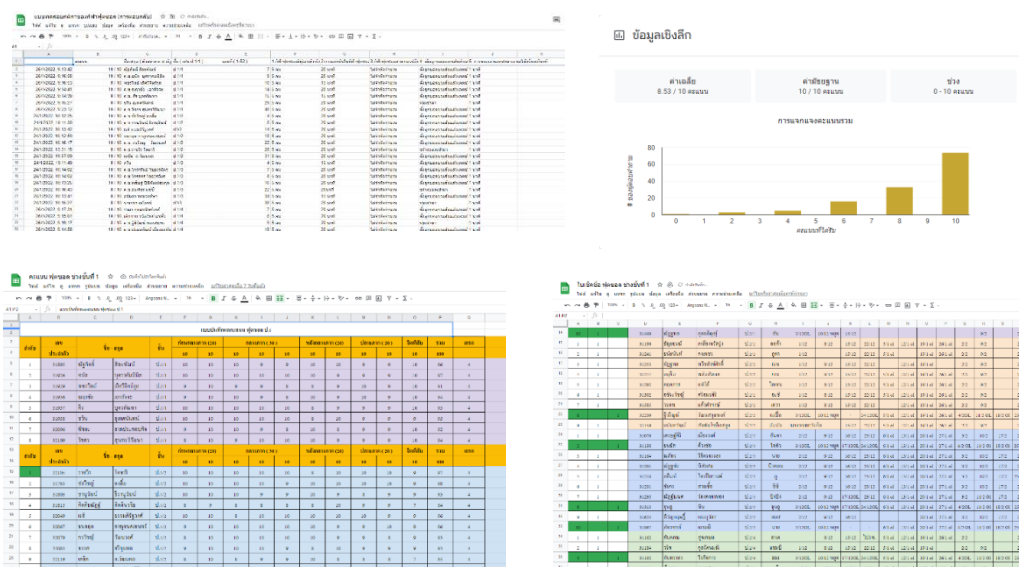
ข้อมูลเชิงลึก

ค่าเฉลี่ย
8.53 / 10 คะแนน

ค่ามัธยฐาน
10 / 10 คะแนน

ช่วง
0 - 10 คะแนน

การแจกแจงคะแนนรวม

80
60
40
20
0

0 1 2 3 4 5 6 7 8 9 10

คะแนนที่ได้รับ

คะแนน ทุ่งหลอ ชาวบ้านที่ 1

แบบบันทึกคะแนน ทุ่งหลอ ป.

| ลำดับ | เลขประจำตัว | ชื่อ - สกุล | ชั้น | | | | | | | | | | | รวม | เกรด |
|---|---|---|---|---|---|---|---|---|---|---|---|---|---|---|---|
| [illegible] | | | | | | | | | | | | | | | |

ใบเช็คชื่อ ทุ่งหลอ ชาวบ้านที่ 1